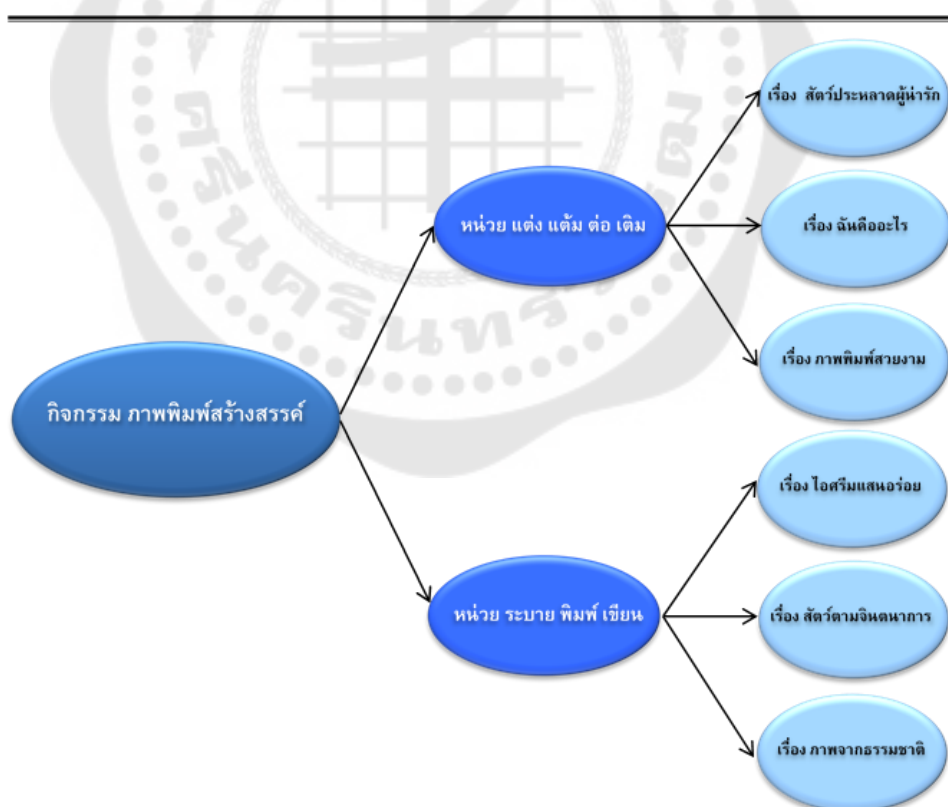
กิจกรรม ภาพพิมพ์สร้างสรรค์

หน่วย แต่ง แต้ม ต่อ เติม

เรื่อง สัตว์ประหลาดผู้น่ารัก

เรื่อง ฉันคืออะไร

เรื่อง ภาพพิมพ์สวยงาม

หน่วย ระบาย พิมพ์ เขียน

เรื่อง ไอศรีมแสนอร่อย

เรื่อง สัตว์ตามจินตนาการ

เรื่อง ภาพจากธรรมชาติ